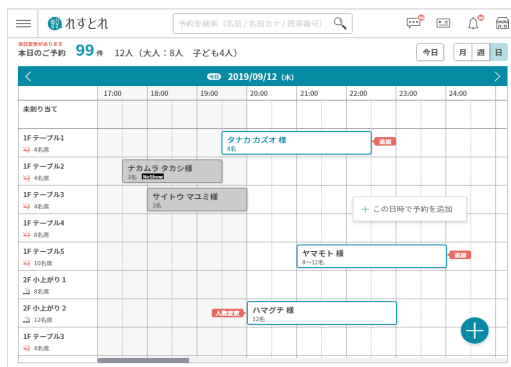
れすとれ

予約を検索（名前 / 名前カナ / 携帯番号）

当日変更があります
本日のご予約 99 件 12人（大人：8人 子ども4人）

今日 月 週 日

今日 2019/09/12 (木)

| | 17:00 | 18:00 | 19:00 | 20:00 | 21:00 | 22:00 | 23:00 | 24:00 |
|---|---|---|---|---|---|---|---|---|
| 未割り当て | | | | | | | | |
| 1F テーブル1 4名席 | | | | タナカ カズオ 様 4名 | | 追加 | | |
| 1F テーブル2 4名席 | | ナカムラ タカシ様 3名 NoShow | | | | | | |
| 1F テーブル3 4名席 | | サイトウ マユミ様 3名 | | | + この日時で予約を追加 | | | |
| 1F テーブル4 8名席 | | | | | | | | |
| 1F テーブル5 10名席 | | | | | ヤマモト 様 8〜12名 | | | 追加 |
| 2F 小上がり1 8名席 | | | | | | | | |
| 2F 小上がり2 12名席 | | | 人数変更 | ハマグチ 様 12名 | | | | |
| 1F テーブル3 4名席 | | | | | | | | |